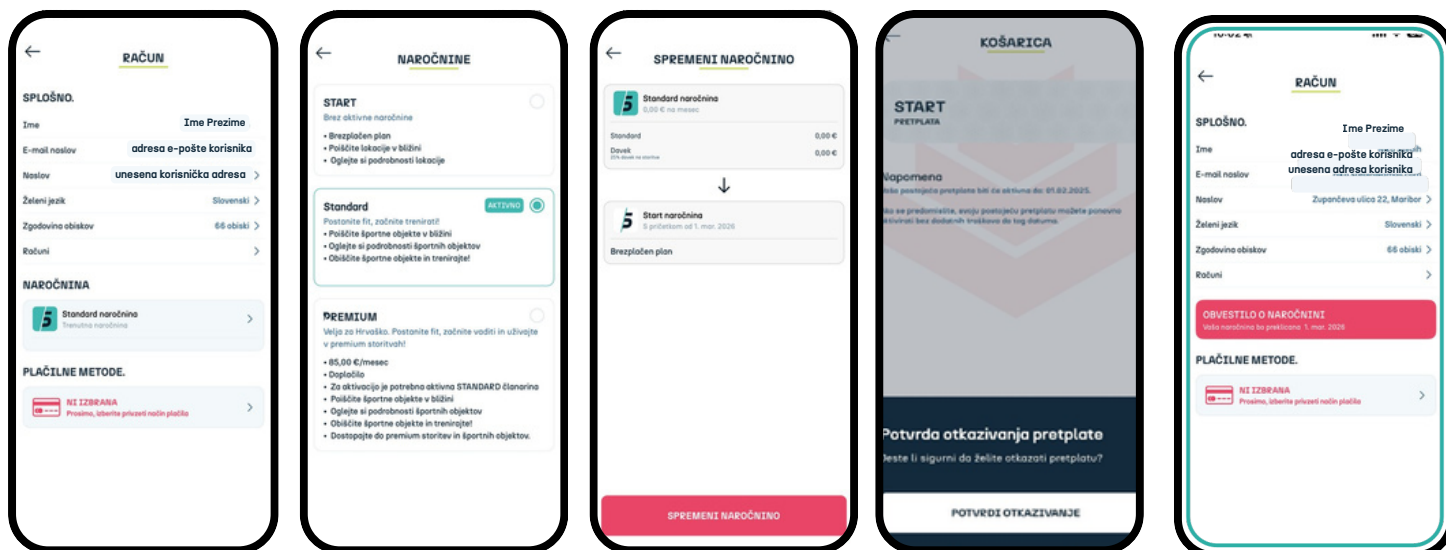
RAČUN

SPLOŠNO.

Ime Ime Prezime

E-mail naslov adresa e-pošte korisnika

Naslov unesena korisnička adresa

Želeni jezik Slovenski

Zgodovina obiskov 66 obiski

Računi

NAROČNINA

Standard naročnina
Trenutna naročnina

PLAČILNE METODE.

NI IZBRANA
Prosimo, izberite privzeti način plačila

NAROČNINE

START
Brez aktivne naročnine
• Brezplačen plan
• Poiščite lokacije v bližini
• Oglejte si podrobnosti lokacije

Standard AKTIVNO
Postanite fit, začnite trenirati!
• Poiščite športne objekte v bližini
• Oglejte si podrobnosti športnih objektov
• Obiščite športne objekte in trenirajte!

PREMIUM
Velja za Hrvaško. Postanite fit, začnite vaditi in uživajte v premium storitvah!
• 85,00 €/mesec
• Doplačilo
• Za aktivacijo je potrebna aktivna STANDARD članarina
• Poiščite športne objekte v bližini
• Oglejte si podrobnosti športnih objektov
• Obiščite športne objekte in trenirajte!
• Dostopajte do premium storitev in športnih objektov.

SPREMENI NAROČNINO

Standard naročnina
0,00 € na mesec

Standard 0,00 €
Davek 0,00 €
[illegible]

Start naročnina
S pričetkom od 1. mar. 2026

Brezplačen plan

SPREMENI NAROČNINO

KOŠARICA

START
PRETPLATA

Napomena
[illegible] postojeća pretplata biti će aktivna do: 01.02.2025.

Ako se predomislite, svoju postojeću pretplatu možete ponovno aktivirati bez dodatnih troškova do tog datuma.

Potvrda otkazivanja pretplate
Jeste li sigurni da želite otkazati pretplatu?

POTVRDI OTKAZIVANJE

RAČUN

SPLOŠNO.

Ime Ime Prezime

E-mail naslov adresa e-pošte korisnika
unesena adresa korisnika

Naslov Zupančeva ulica 22, Maribor

Želeni jezik Slovenski

Zgodovina obiskov 66 obiski

Računi

OBVESTILO O NAROČNINI
Vaša naročnina bo preklicana 1. mar. 2026

PLAČILNE METODE.

NI IZBRANA
Prosimo, izberite privzeti način plačila